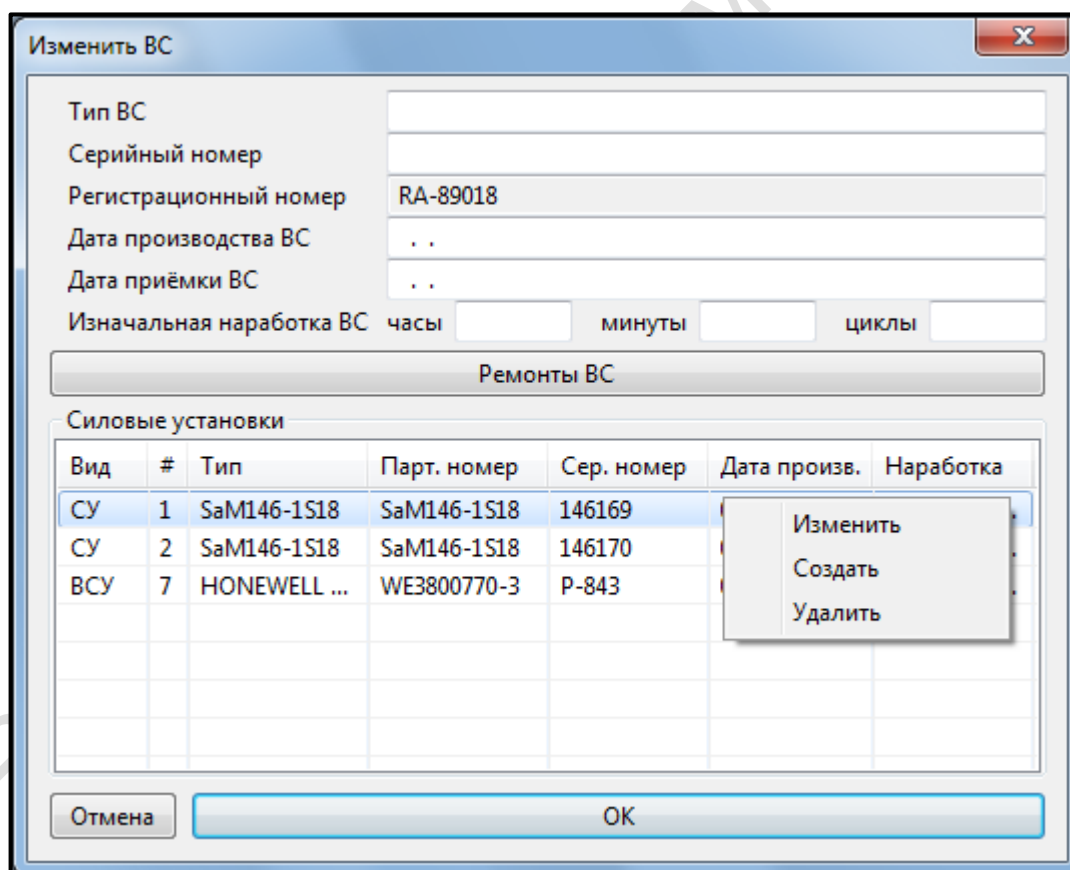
Изменить ВС

Тип ВС
Серийный номер
Регистрационный номер RA-89018
Дата производства ВС . .
Дата приёмки ВС . .
Изначальная наработка ВС часы минуты циклы

Ремонты ВС

Силовые установки

| Вид | # | Тип | Парт. номер | Сер. номер | Дата произв. | Наработка |
|---|---|---|---|---|---|---|
| СУ | 1 | SaM146-1S18 | SaM146-1S18 | 146169 | | |
| СУ | 2 | SaM146-1S18 | SaM146-1S18 | 146170 | | |
| ВСУ | 7 | HONEWELL ... | WE3800770-3 | P-843 | | |

Изменить
Создать
Удалить

Отмена
OK